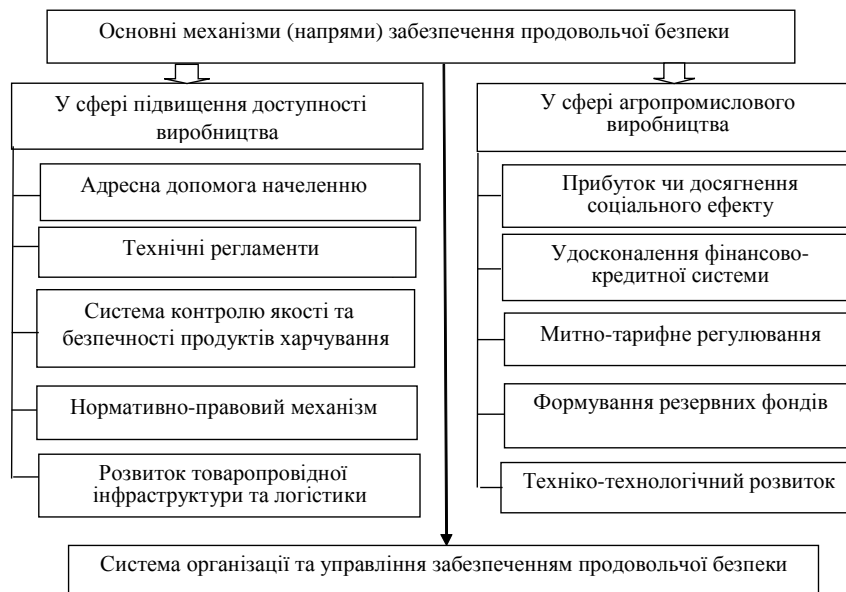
Основні механізми (напрями) забезпечення продовольчої безпеки

У сфері підвищення доступності виробництва

Адресна допомога начеленню

Технічні регламенти

Система контролю якості та безпечності продуктів харчування

Нормативно-правовий механізм

Розвиток товаропровідної інфраструктури та логістики

У сфері агропромислового виробництва

Прибуток чи досягнення соціального ефекту

Удосконалення фінансово-кредитної системи

Митно-тарифне регулювання

Формування резервних фондів

Техніко-технологічний розвиток

Система організації та управління забезпеченням продовольчої безпеки